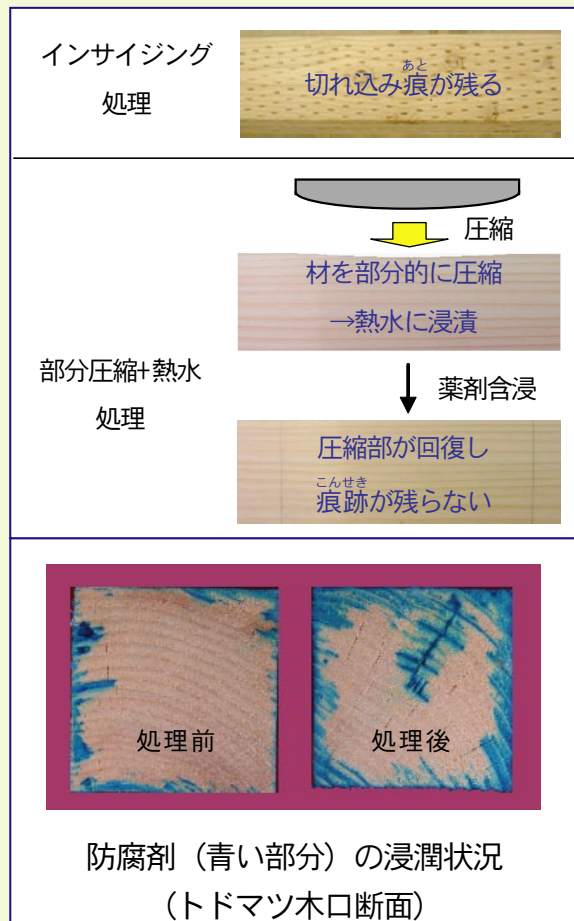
インサイジング処理

切れ込み痕(あと)が残る

圧縮

材を部分的に圧縮
→熱水に浸漬

部分圧縮+熱水処理

薬剤含浸

圧縮部が回復し
痕跡(こんせき)が残らない

処理前

処理後

防腐剤（青い部分）の浸潤状況
（トドマツ木口断面）